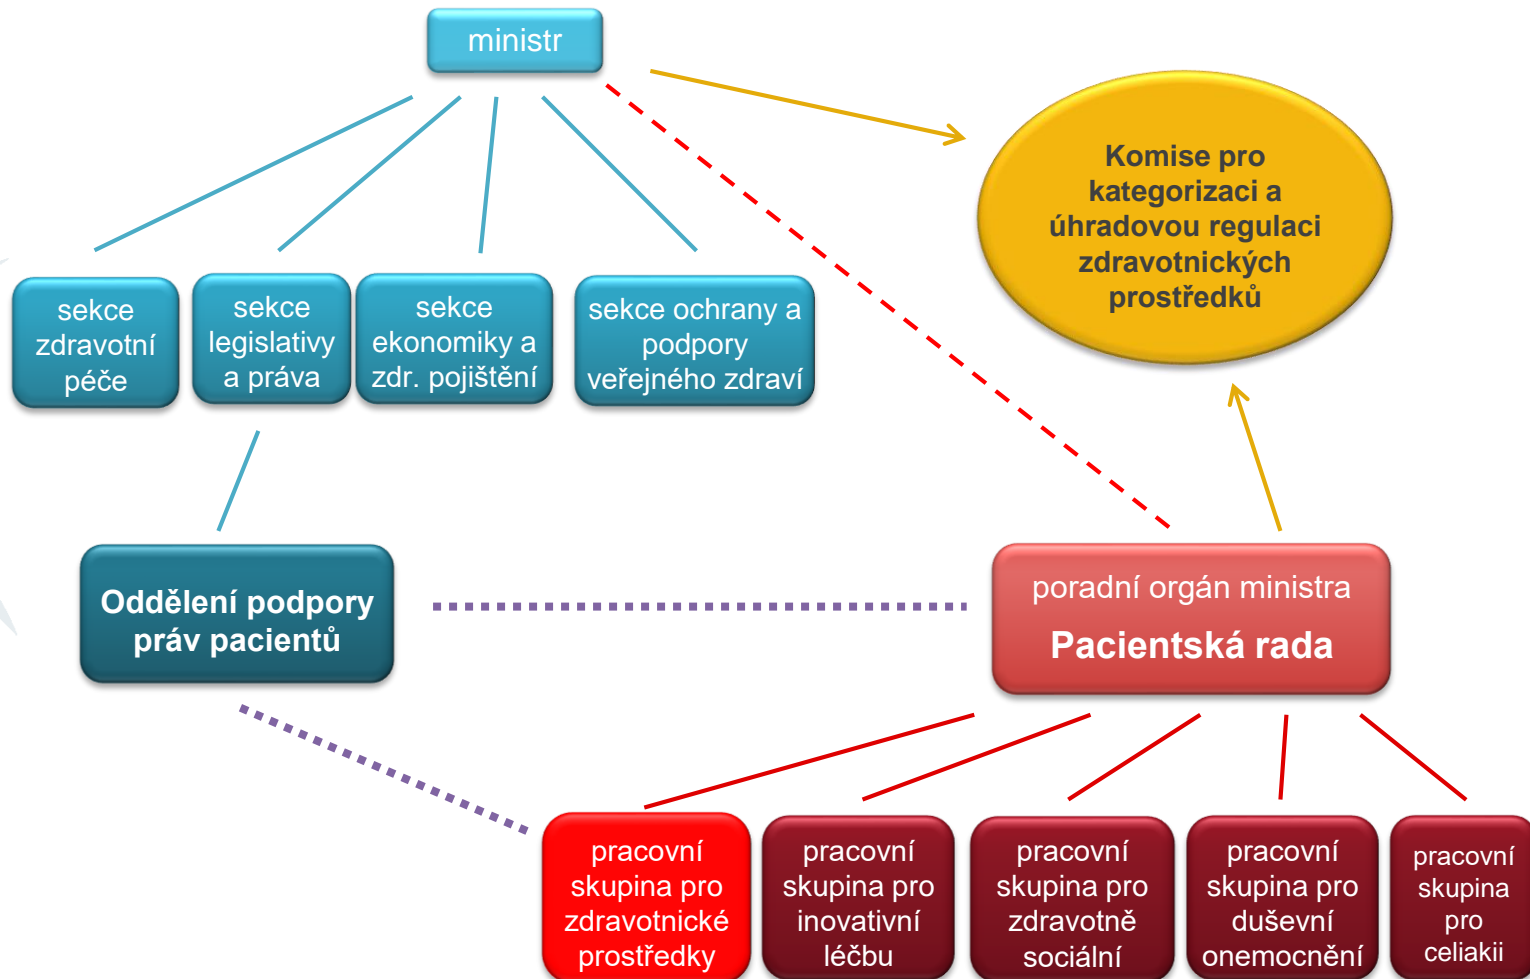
ministr

Komise pro kategorizaci a úhradovou regulaci zdravotnických prostředků

sekce zdravotní péče

sekce legislativy a práva

sekce ekonomiky a zdr. pojištění

sekce ochrany a podpory veřejného zdraví

Oddělení podpory práv pacientů

poradní orgán ministra

Pacientská rada

pracovní skupina pro zdravotnické prostředky

pracovní skupina pro inovativní léčbu

pracovní skupina pro zdravotně sociální

pracovní skupina pro duševní onemocnění

pracovní skupina pro celiakii